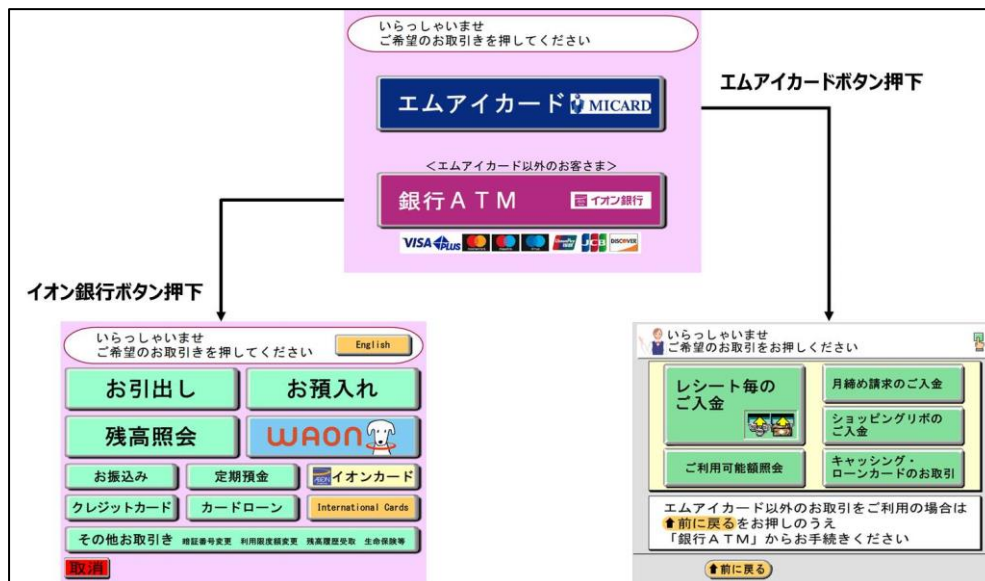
いらっしゃいませ
ご希望のお取引きを押してください

エムアイカード MICARD

<エムアイカード以外のお客さま>

銀行ATM イオン銀行

VISA PLUS JCB DISCOVER

エムアイカードボタン押下

イオン銀行ボタン押下

いらっしゃいませ
ご希望のお取引きを押してください

English

お引出し

お預入れ

残高照会

WAON

お振込み

定期預金

イオンカード

クレジットカード

カードローン

International Cards

その他お取引き 暗証番号変更 利用限度額変更 残高履歴受取 生命保険等

取消

いらっしゃいませ
ご希望のお取引をお押しください

レシート毎の
ご入金

月締め請求のご入金

ショッピングリボの
ご入金

ご利用可能額照会

キャッシング・
ローンカードのお取引

エムアイカード以外のお取引をご利用の場合は
前に戻るをお押しのうえ
「銀行ATM」からお手続きください

前に戻る